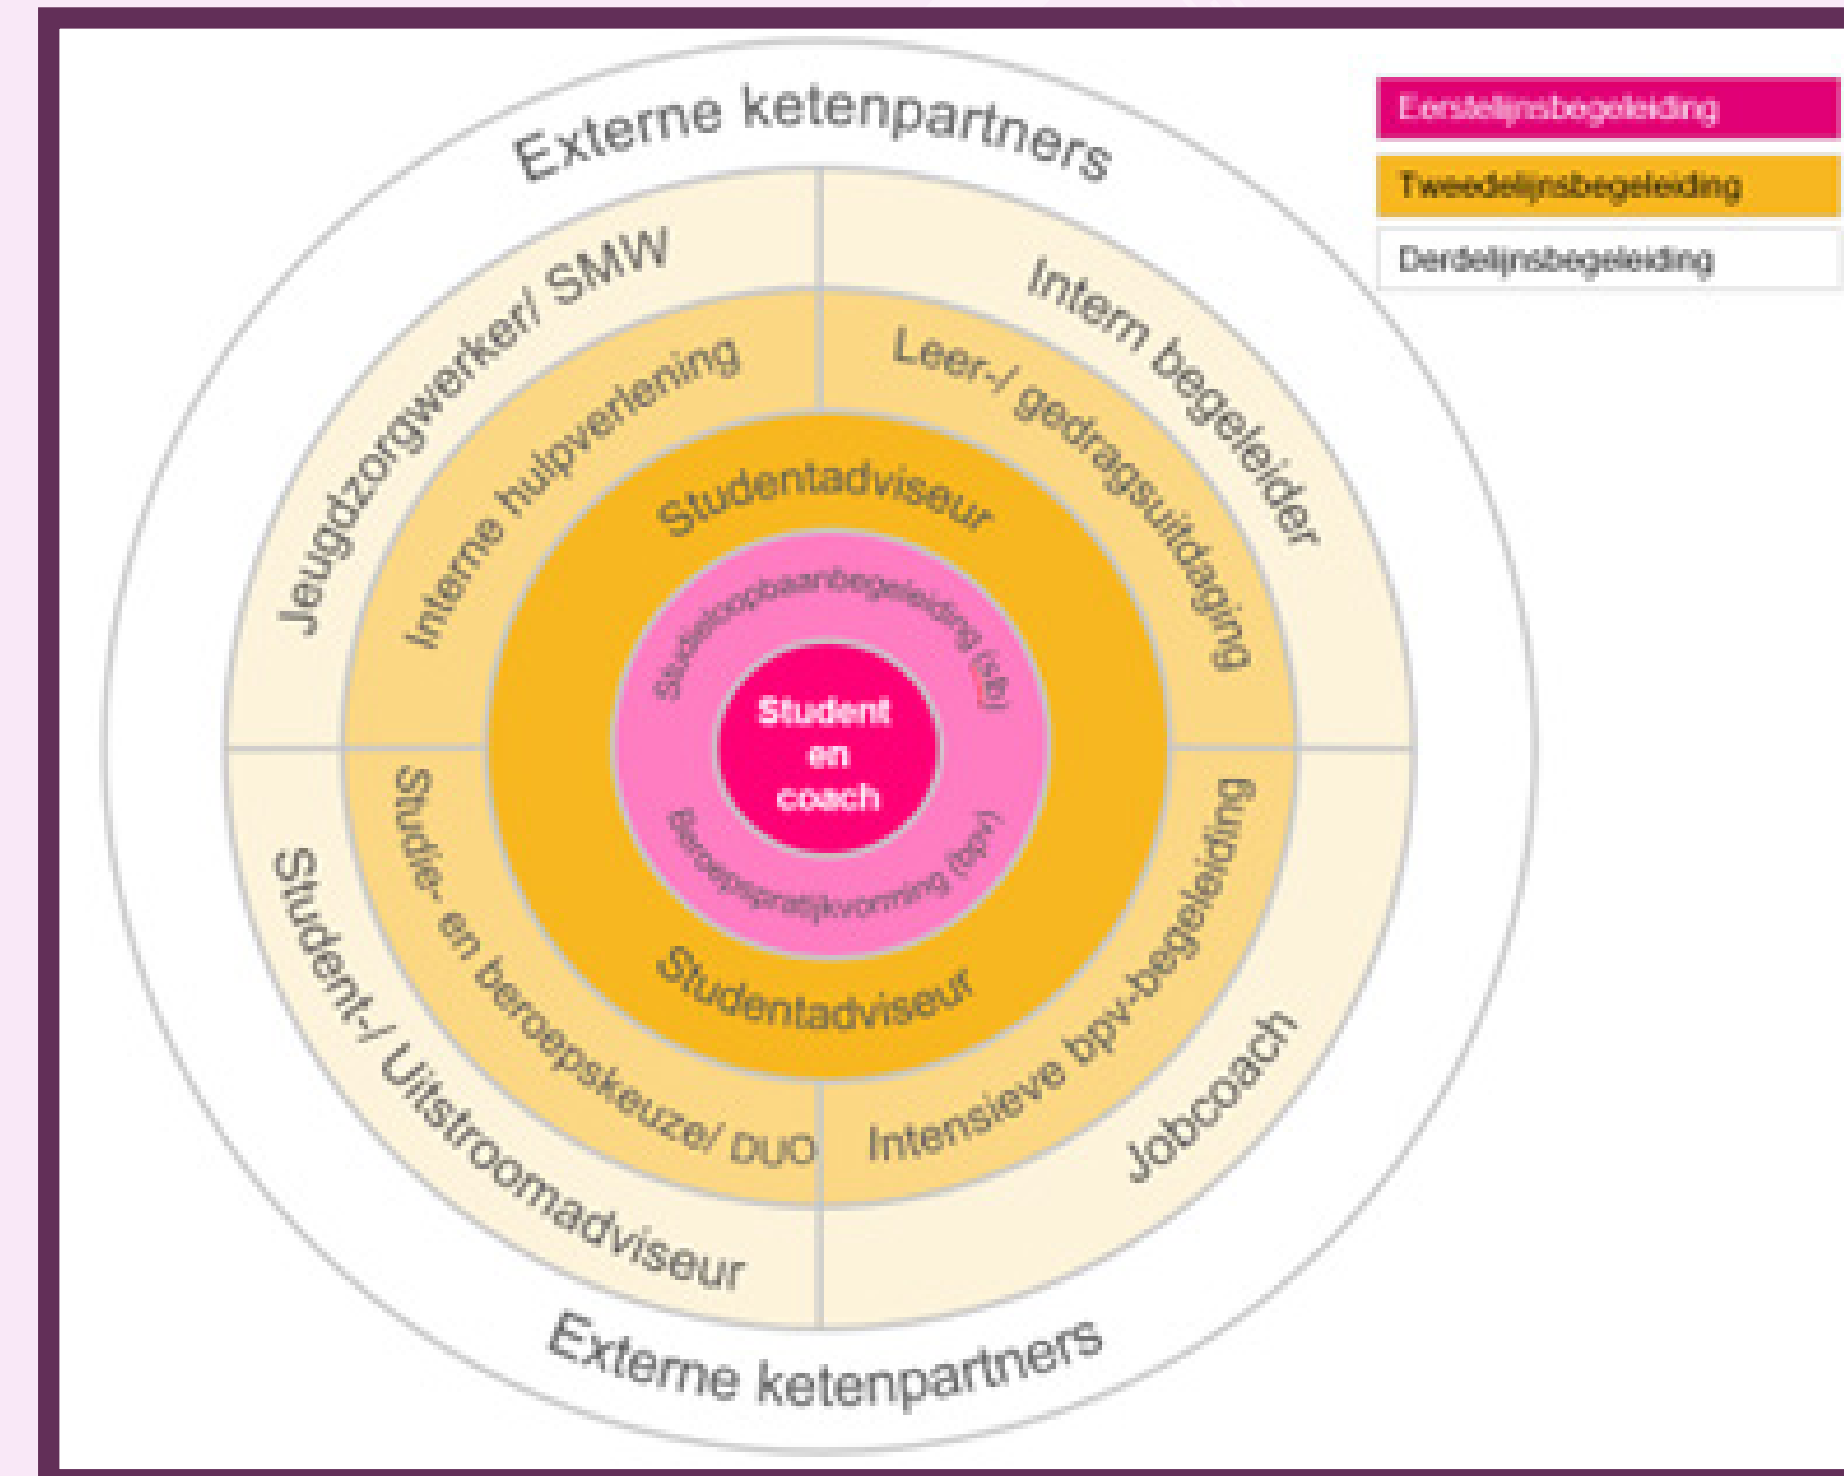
Eerstelijnsbegeleiding

Tweedelijnsbegeleiding

Derdelijnsbegeleiding

Externe ketenpartners

Jeugdzorgwerker/ SMW

Intern begeleider

Interne hulpverlening

Leer-/ gedragsuitdaging

Studentadviseur

Studieloopbaanbegeleiding (slb)

Student en coach

Beroepspraktijkvorming (bpv)

Studentadviseur

Studie- en beroepskeuze/ DUO

Intensieve bpv-begeleiding

Student-/ Uitstroomadviseur

Jobcoach

Externe ketenpartners